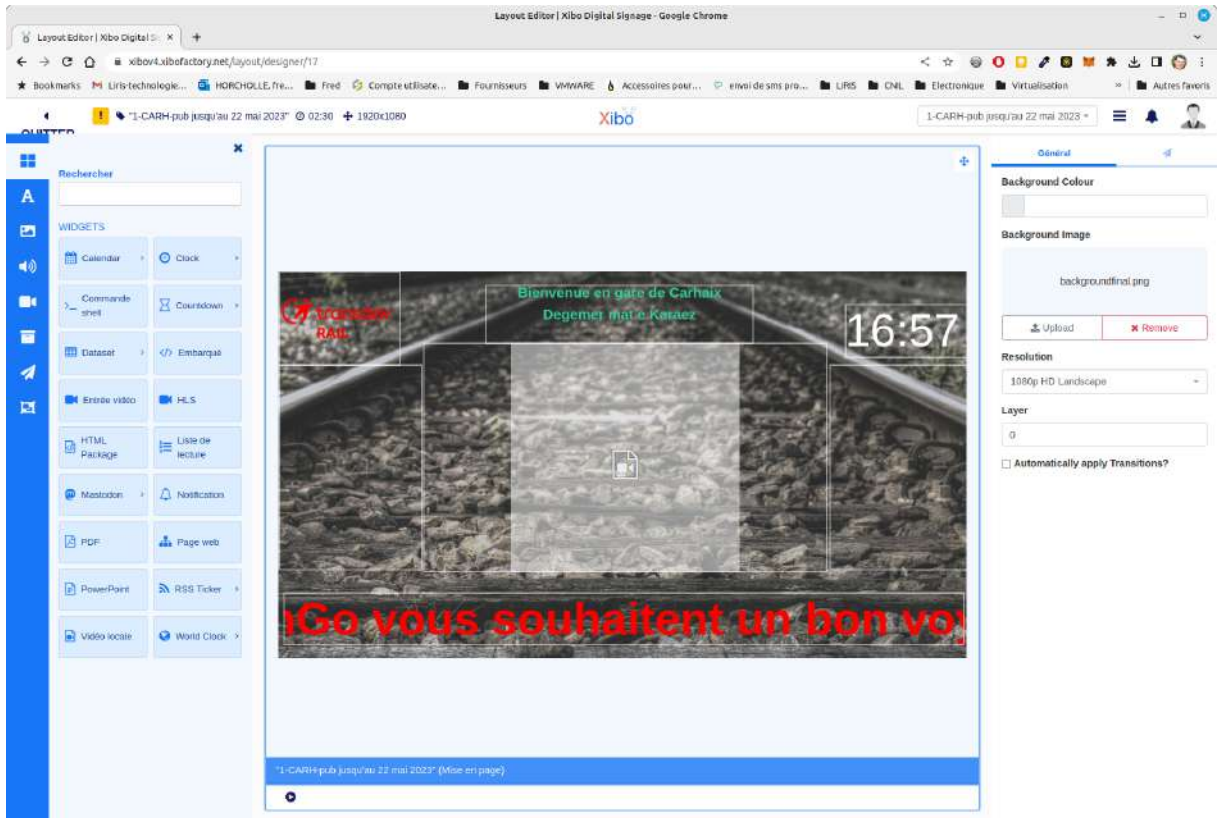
Layout Editor | Xibo Digital Signage - Google Chrome

Layout Editor | Xibo Digital S ×  +

xibov4.xibofactory.net/layout/designer/17

Bookmarks  Liris-technologie...  HORCHOLLE.fre...  Fred  Compte utilisate...  Fournisseurs  VMWARE  Accessoires pour...  envoi de sms pro...  LIRIS  CNIL  Electronique  Virtualisation  »  Autres favoris

QUITTER  "1-CARH-pub jusqu'au 22 mai 2023" 02:30  1920x1080

Xibo

1-CARH-pub jusqu'au 22 mai 2023

Rechercher

WIDGETS

Calendar
Clock
Commande shell
Countdown
Dataset
Embarqué
Entrée vidéo
HLS
HTML Package
Liste de lecture
Mastodon
Notification
PDF
Page web
PowerPoint
RSS Ticker
Vidéo locale
World Clock

transdev RAIL

Bienvenue en gare de Carhaix
Degemer mat e Keraez

16:57

nGo vous souhaitent un bon voy

"1-CARH-pub jusqu'au 22 mai 2023" (Mise en page)

Général

Background Colour

Background Image

backgroundfinal.png

Upload
Remove

Resolution

1080p HD Landscape

Layer

0

Automatically apply Transitions?